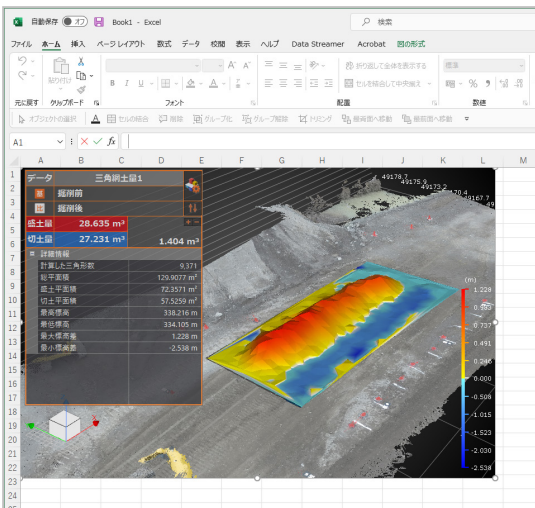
自動保存 オフ Book1 - Excel 検索

ファイル ホーム 挿入 ページレイアウト 数式 データ 校閲 表示 ヘルプ Data Streamer Acrobat 図の形式

貼り付け 元に戻す クリップボード フォント 折り返して全体を表示する セルを結合して中央揃え 配置 標準 数値

オブジェクトの選択 セルの結合 削除 グループ化 グループ解除 トリミング 最背面へ移動 最前面へ移動

A1 $fx$

A B C D E F G H I J K L M

データ 三角網土量1

掘削前

掘削後

盛土量 28.635 m³

切土量 27.231 m³ 1.404 m³

詳細情報

| | |
|---|---|
| 計算した三角形数 | 9,371 |
| 総平面積 | 129.9077 m² |
| 盛土平面積 | 72.3571 m² |
| 切土平面積 | 57.5259 m² |
| 最高標高 | 338.216 m |
| 最低標高 | 334.105 m |
| 最大標高差 | 1.228 m |
| 最小標高差 | -2.538 m |

49178.7 49175.9 49173.2 49170.4 49167.7

(m) 1.228 0.983 0.737 0.491 0.246 0.000 -0.508 -1.015 -1.523 -2.030 -2.538

1 2 3 4 5 6 7 8 9 10 11 12 13 14 15 16 17 18 19 20 21 22 23 24